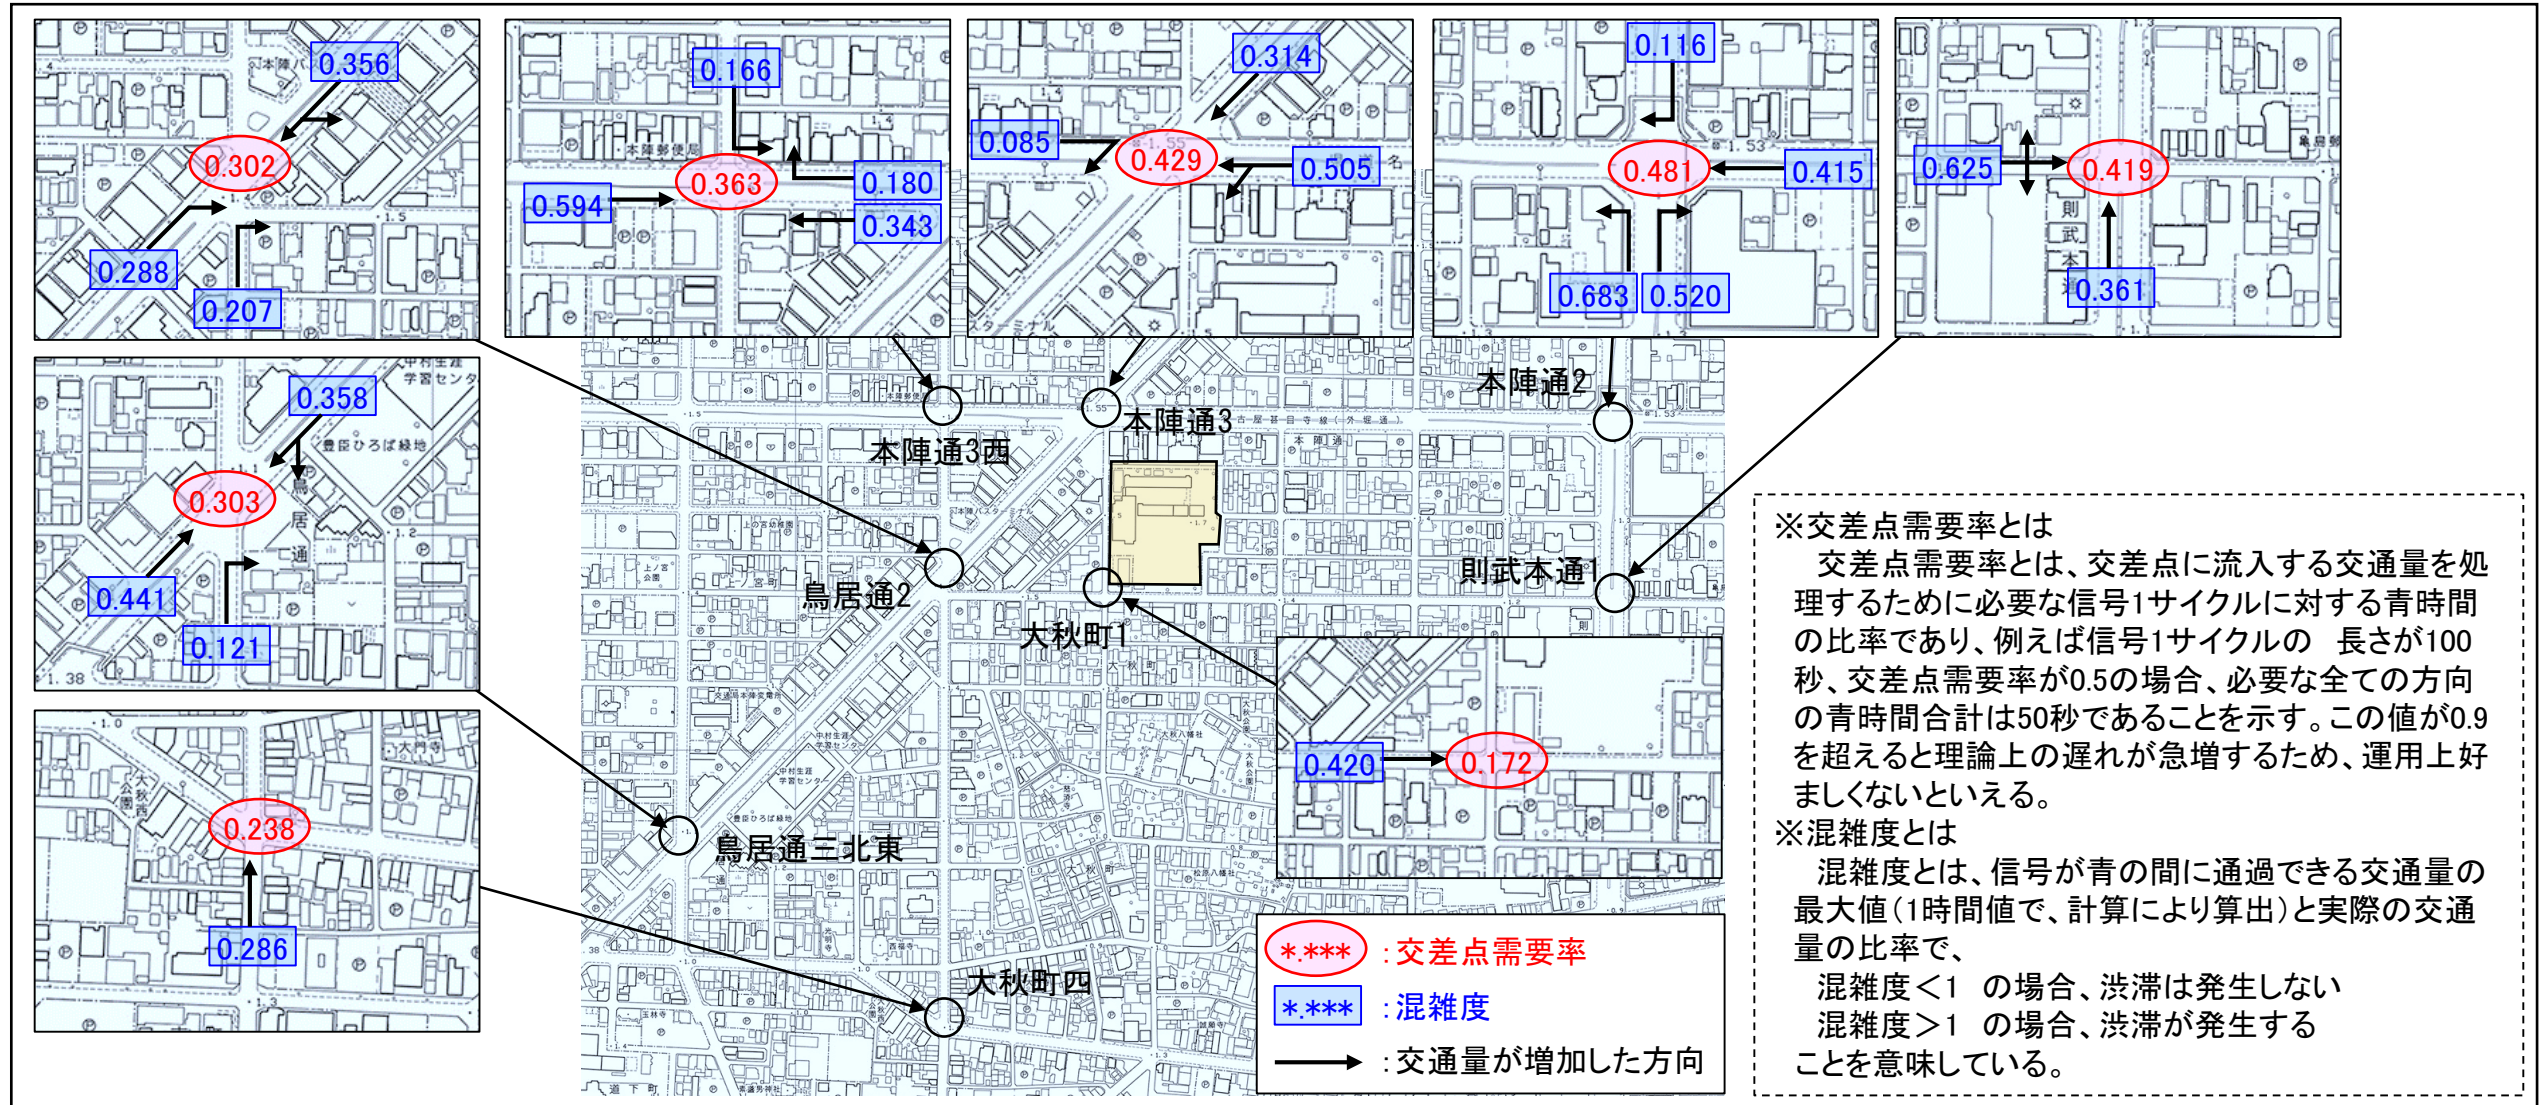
0.356
0.302
0.288
0.207

0.166
0.363
0.180
0.594
0.343

0.314
0.085
0.429
0.505

0.116
0.481
0.415
0.683
0.520

0.625
0.419
0.361

0.358
0.303
0.441
0.121

0.238
0.286

0.420
0.172

本陣通2
本陣通3
本陣通3西
鳥居通2
大秋町1
則武本通1
鳥居通三北東
大秋町四

*.*** :交差点需要率
*.*** :混雑度
:交通量が増加した方向

※交差点需要率とは
交差点需要率とは、交差点に流入する交通量を処理するために必要な信号1サイクルに対する青時間の比率であり、例えば信号1サイクルの 長さが100秒、交差点需要率が0.5の場合、必要な全ての方向の青時間合計は50秒であることを示す。この値が0.9を超えると理論上の遅れが急増するため、運用上好ましくないといえる。
※混雑度とは
混雑度とは、信号が青の間に通過できる交通量の最大値(1時間値で、計算により算出)と実際の交通量の比率で、
混雑度<1 の場合、渋滞は発生しない
混雑度>1 の場合、渋滞が発生する
ことを意味している。